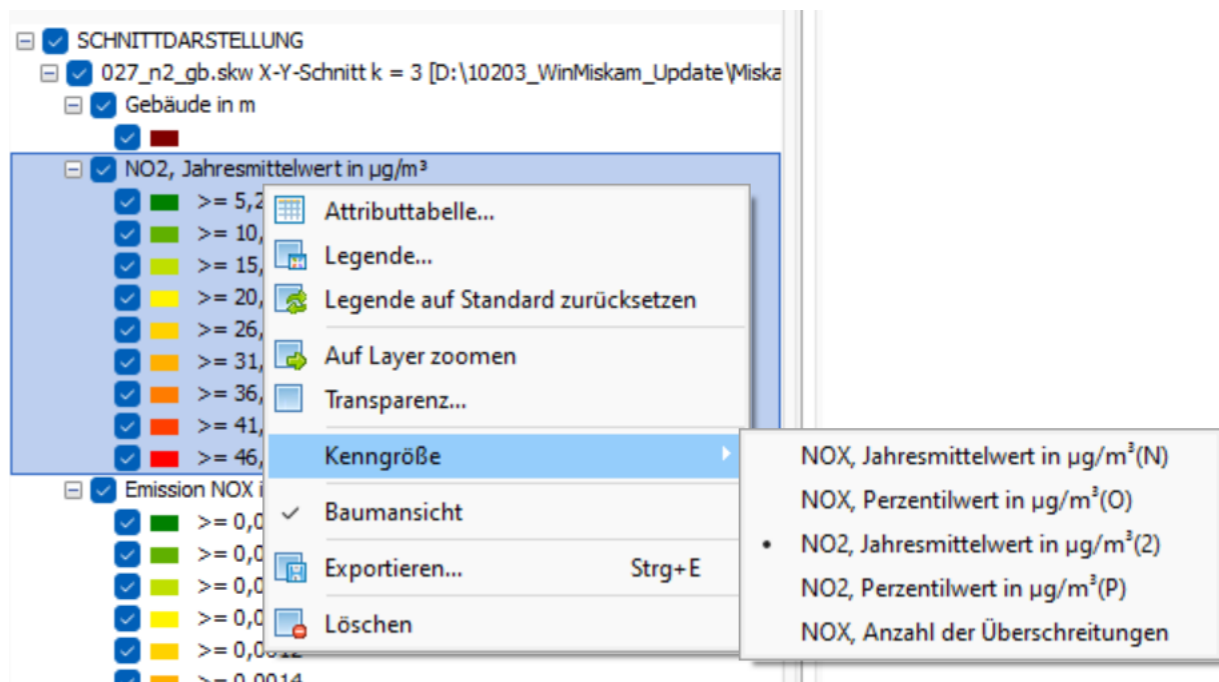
SCHNITTDARSTELLUNG
027_n2_gb.skw X-Y-Schnitt k = 3 [D:\10203_WinMiskam_Update\Miska
Gebäude in m
NO2, Jahresmittelwert in µg/m³
>= 5,2
>= 10,
>= 15,
>= 20,
>= 26,
>= 31,
>= 36,
>= 41,
>= 46,
Emission NOX i
>= 0,0
>= 0,0
>= 0,0
>= 0,0
>= 0,0012
>= 0,0014

Attributtabelle...
Legende...
Legende auf Standard zurücksetzen
Auf Layer zoomen
Transparenz...
Kenngröße
Baumansicht
Exportieren... Strg+E
Löschen

NOX, Jahresmittelwert in µg/m³(N)
NOX, Perzentilwert in µg/m³(O)
NO2, Jahresmittelwert in µg/m³(2)
NO2, Perzentilwert in µg/m³(P)
NOX, Anzahl der Überschreitungen